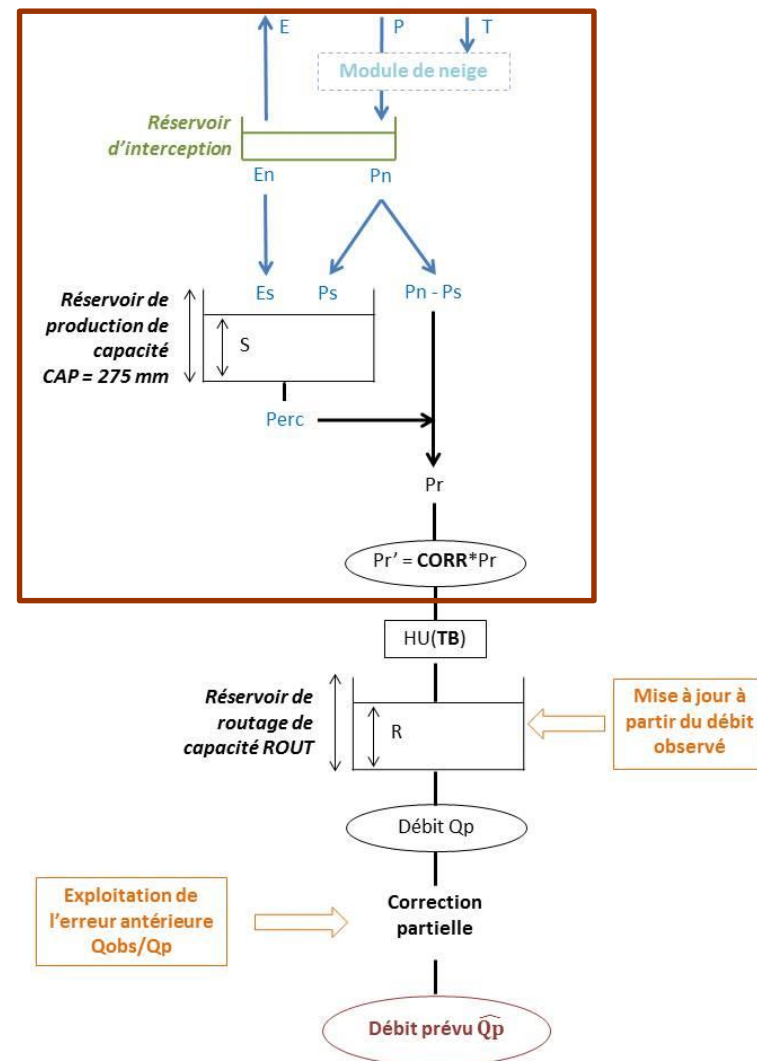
E
P
T
Module de neige
Réservoir d'interception
En
Pn
Réservoir de production de capacité CAP = 275 mm
Es
Ps
Pn - Ps
S
Perc
Pr
Pr' = CORR*Pr
HU(TB)
Réservoir de routage de capacité ROUT
R
Mise à jour à partir du débit observé
Débit Qp
Exploitation de l'erreur antérieure Qobs/Qp
Correction partielle
Débit prévu $\widehat{Qp}$